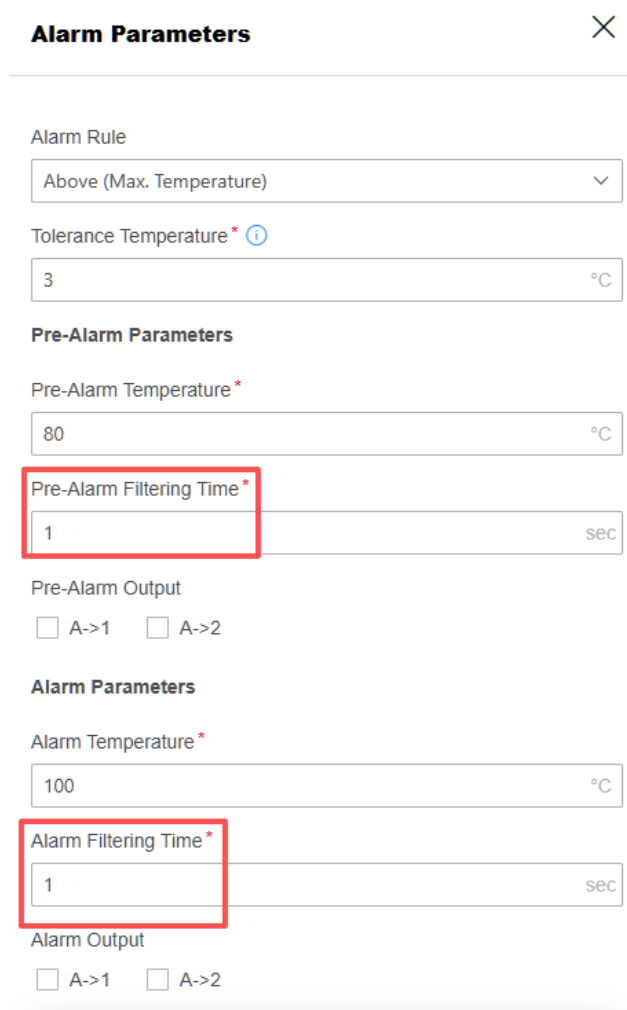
Alarm Parameters

Alarm Rule

Above (Max. Temperature)

Tolerance Temperature*

3 °C

Pre-Alarm Parameters

Pre-Alarm Temperature*

80 °C

Pre-Alarm Filtering Time*

1 sec

Pre-Alarm Output

A->1 A->2

Alarm Parameters

Alarm Temperature*

100 °C

Alarm Filtering Time*

1 sec

Alarm Output

A->1 A->2